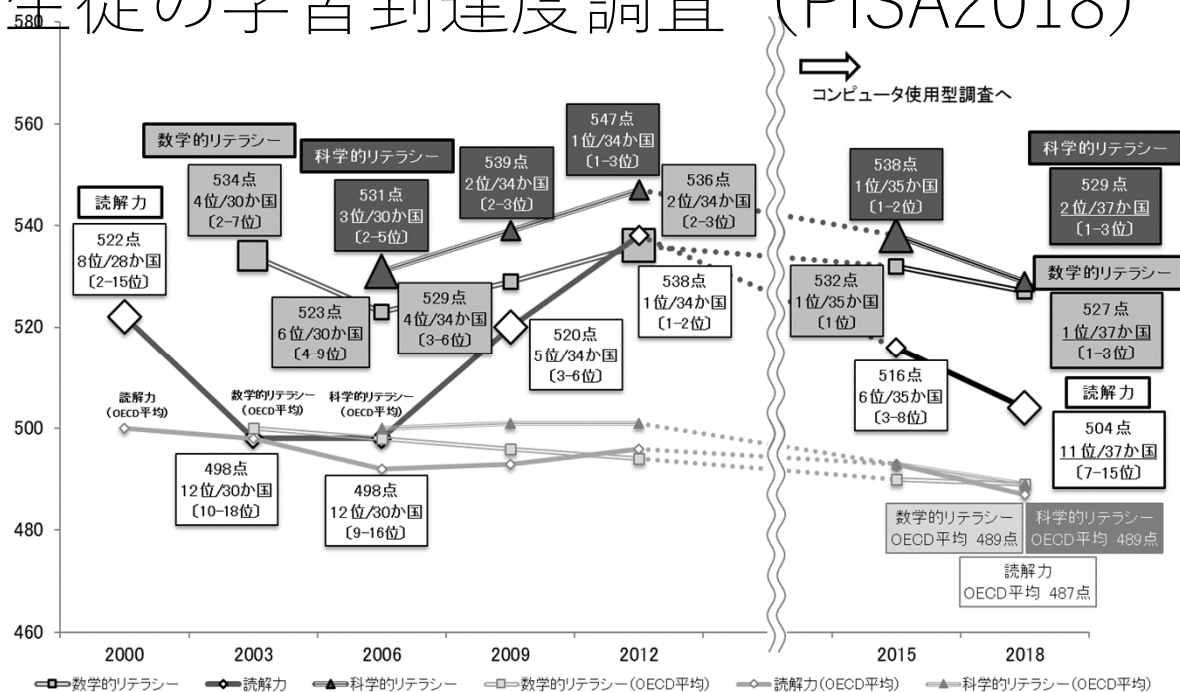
生徒の学習到達度調査（PISA2018）

580
560
540
520
500
480
460

コンピュータ使用型調査へ

読解力
522点
8位/28か国
〔2-15位〕

数学的リテラシー
534点
4位/30か国
〔2-7位〕

科学的リテラシー
531点
3位/30か国
〔2-5位〕

523点
6位/30か国
〔4-9位〕

529点
4位/34か国
〔3-6位〕

539点
2位/34か国
〔2-3位〕

547点
1位/34か国
〔1-3位〕

536点
2位/34か国
〔2-3位〕

538点
1位/34か国
〔1-2位〕

520点
5位/34か国
〔3-6位〕

538点
1位/35か国
〔1-2位〕

532点
1位/35か国
〔1位〕

516点
6位/35か国
〔3-8位〕

科学的リテラシー
529点
2位/37か国
〔1-3位〕

数学的リテラシー
527点
1位/37か国
〔1-3位〕

読解力
504点
11位/37か国
〔7-15位〕

読解力
（OECD平均）

数学的リテラシー
（OECD平均）

科学的リテラシー
（OECD平均）

498点
12位/30か国
〔10-18位〕

498点
12位/30か国
〔9-16位〕

数学的リテラシー
OECD平均 489点

科学的リテラシー
OECD平均 489点

読解力
OECD平均 487点

2000　2003　2006　2009　2012　2015　2018

数学的リテラシー　読解力　科学的リテラシー　数学的リテラシー（OECD平均）　読解力（OECD平均）　科学的リテラシー（OECD平均）